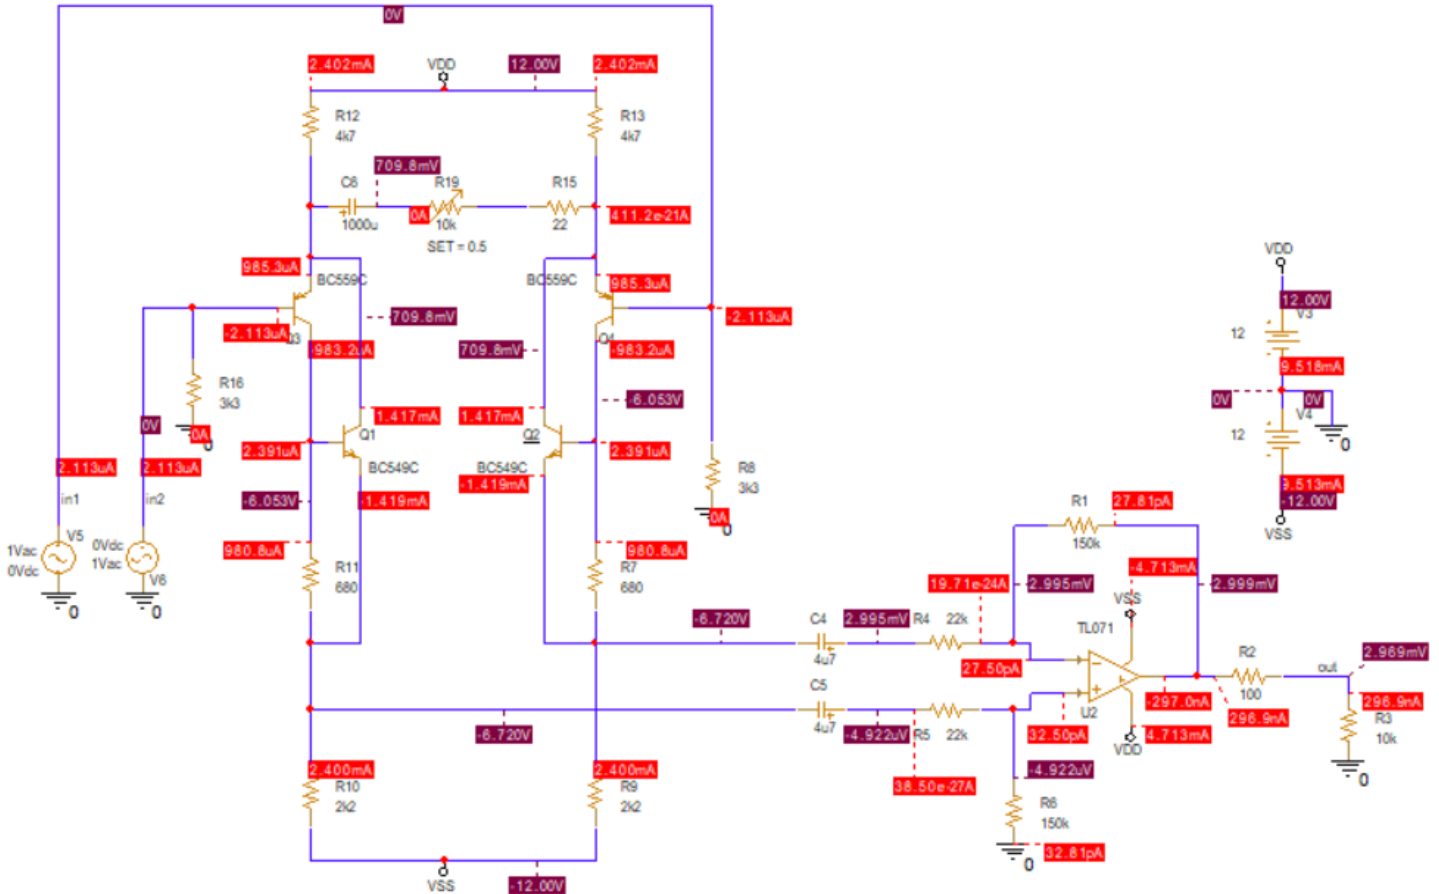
0V

2.402mA VDD 12.00V 2.402mA

R12 4k7 R13 4k7

709.8mV

C6 R19 R15

1000u 0A 10k 22 411.2e-21A

SET = 0.5

985.3uA BC559C BC559C 985.3uA

-2.113uA Q3 709.8mV Q4 -2.113uA

-983.2uA 709.8mV -983.2uA

R16 3k3 -6.053V

0V 0A 1.417mA 1.417mA

Q1 Q2

2.391uA 2.391uA

2.113uA 2.113uA BC549C BC549C R8 3k3

in1 in2 -6.053V -1.419mA -1.419mA 0A

1Vac 0Vdc V5 0Vdc 1Vac V6

0 0

980.8uA R11 680 980.8uA R7 680

-6.720V

C4 2.995mV R4 22k

4u7

C5 R5 22k

4u7 -4.922uV

-6.720V

2.400mA R10 2k2 2.400mA R9 2k2

VSS -12.00V

VDD

12.00V V3

12

9.518mA

0V 0V

V4

12 0

9.513mA

-12.00V

VSS

R1 27.81pA

150k

-4.713mA

19.71e-24A 2.995mV 2.999mV

VSS

TL071

27.50pA

U2

-297.0nA

R2

100

out 2.969mV

298.9nA

296.9nA R3 10k

32.50pA 4.713mA

VDD

38.50e-27A -4.922uV

R6 150k

0 32.81pA

0